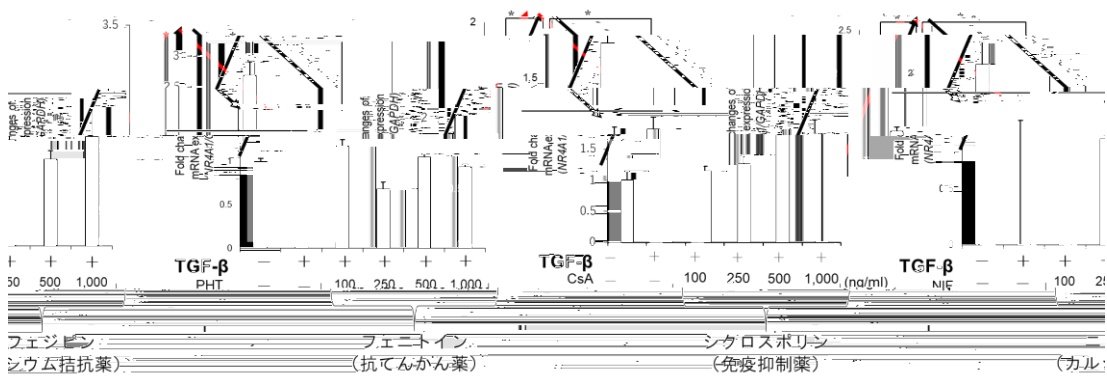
3.5
3
2
1.5
2.5
2
Changes of expression GAPDH)
Fold change mRNA expression (NR4A1/GAPDH)
Changes of expression (GAPDH)
Fold change mRNA expression (NR4A1/GAPDH)
Changes of expression (GAPDH)
Fold change mRNA (NR4A1/GAPDH)
1.5
1
0.5
0
1
0.5
0
+ + +
50 500 1,000
TGF-β − + + + + + +
PHT − − 100 250 500 1,000
TGF-β − + + + + + +
CsA − − 100 250 500 1,000 (ng/ml)
TGF-β − + +
NIF − − 100 25
フェジピン
シウム拮抗薬)
フェニトイン
(抗てんかん薬)
シクロスポリン
(免疫抑制薬)
(カル